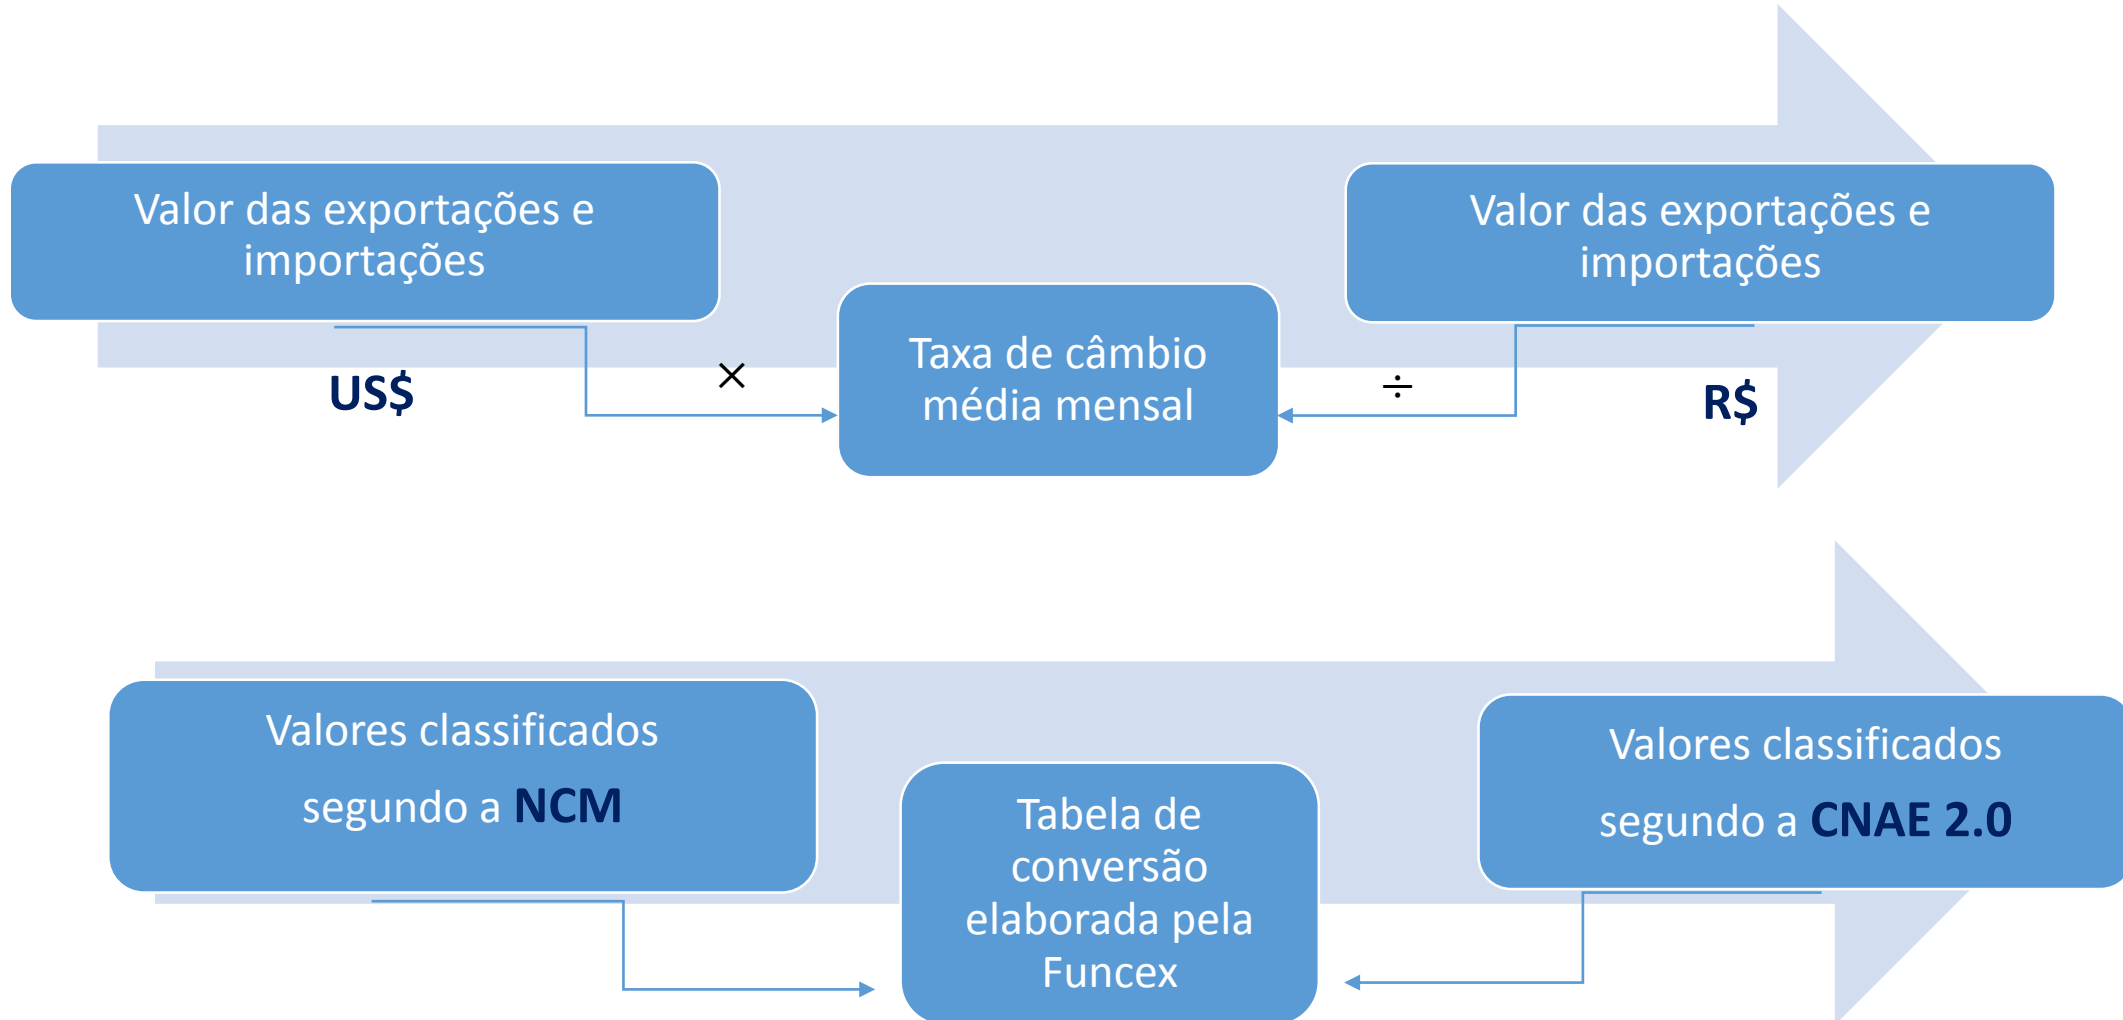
Valor das exportações e importações

US$

×

Taxa de câmbio média mensal

÷

Valor das exportações e importações

R$

Valores classificados segundo a **NCM**

Tabela de conversão elaborada pela Funcex

Valores classificados segundo a **CNAE 2.0**